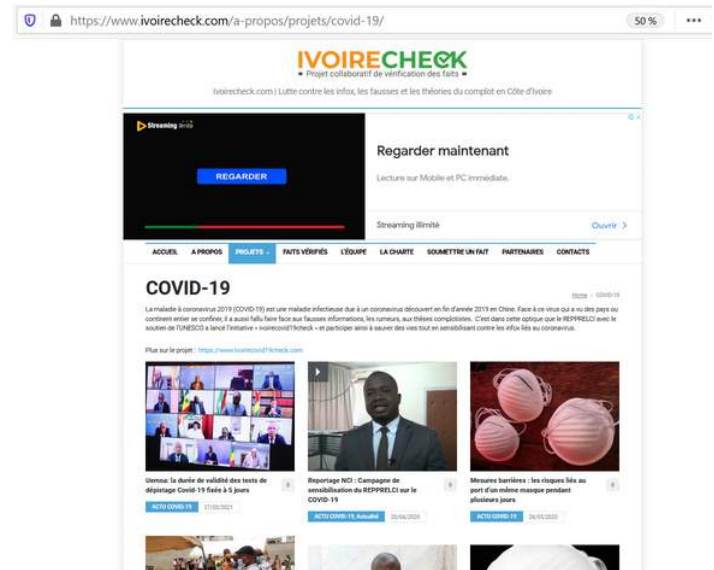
https://www.ivoirecheck.com/a-propos/projets/covid-19/

50 %

•••

IVOIRECHECK

• Projet collaboratif de vérification des faits •

Ivoirecheck.com | Lutte contre les infox, les fausses et les théories du complot en Côte d'Ivoire

Streaming

REGARDER

Regarder maintenant

Lecture sur Mobile et PC immédiate.

Streaming Illimité

Ouvrir >

ACCUEIL A PROPOS PROJETS FAITS VÉRIFIÉS L'ÉQUIPE LA CHARTE SOUMETTRE UN FAIT PARTENAIRES CONTACTS

COVID-19

Home > COVID-19

La maladie à coronavirus 2019 (COVID-19) est une maladie infectieuse due à un coronavirus découvert en fin d'année 2019 en Chine. Face à ce virus qui a vu des pays ou continent entier se confiner, il a aussi fallu faire face aux fausses informations, les rumeurs, aux thèses complotistes. C'est dans cette optique que le REPPRELCI avec le soutien de l'UNESCO a lancé l'initiative « ivoirecovid19check » et participer ainsi à sauver des vies tout en sensibilisant contre les infox liés au coronavirus.

Plus sur le projet : https://www.ivoirecovid19check.com

Uemoa: la durée de validité des tests de dépistage Covid-19 fixée à 5 jours

ACTU COVID-19 17/02/2021

Reportage NCI : Campagne de sensibilisation du REPPRELCI sur le COVID-19

ACTU COVID-19, Actualité 20/06/2020

Mesures barrières : les risques liés au port d'un même masque pendant plusieurs jours

ACTU COVID-19 26/05/2020